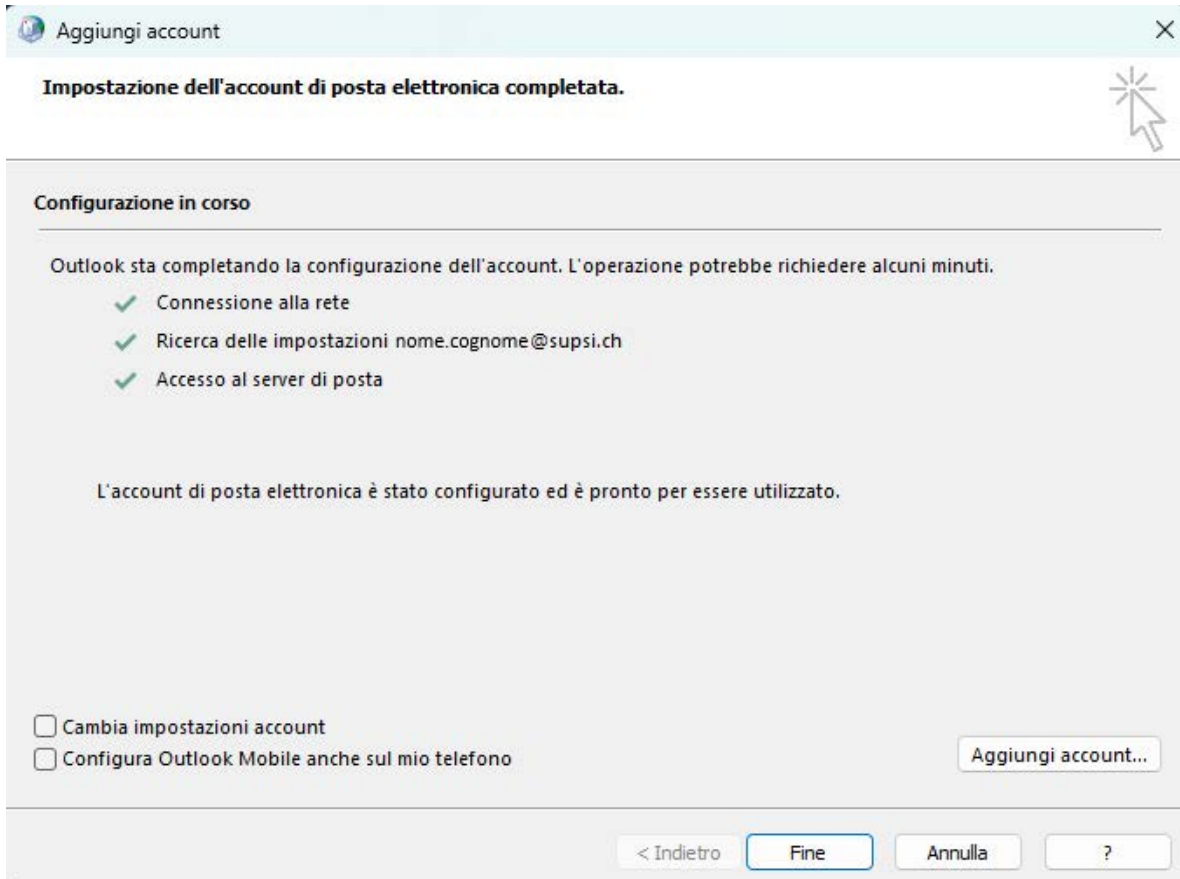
Aggiungi account

Impostazione dell'account di posta elettronica completata.

Configurazione in corso

Outlook sta completando la configurazione dell'account. L'operazione potrebbe richiedere alcuni minuti.

Connessione alla rete

Ricerca delle impostazioni nome.cognome@supsi.ch

Accesso al server di posta

L'account di posta elettronica è stato configurato ed è pronto per essere utilizzato.

Cambia impostazioni account

Configura Outlook Mobile anche sul mio telefono

Aggiungi account...

< Indietro

Fine

Annulla

?